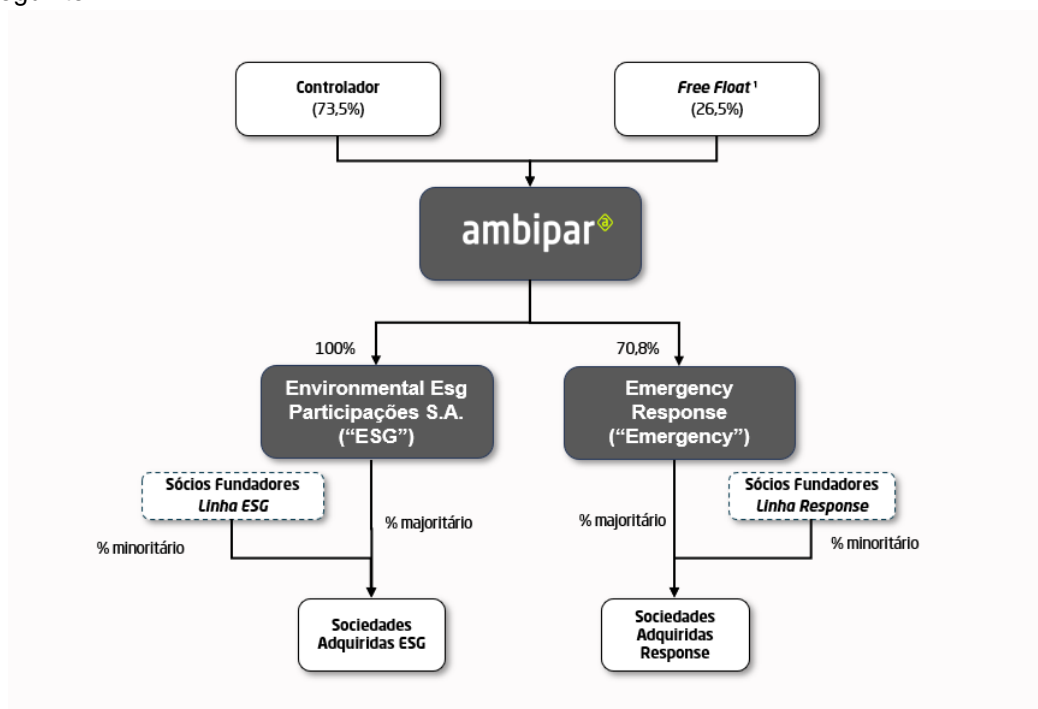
seguinte:

Controlador
(73,5%)

Free Float¹
(26,5%)

ambipar

100%

70,8%

Environmental Esg Participações S.A. ("ESG")

Emergency Response ("Emergency")

Sócios Fundadores
Linha ESG

% majoritário

% minoritário

% majoritário

Sócios Fundadores
Linha Response

% minoritário

Sociedades Adquiridas ESG

Sociedades Adquiridas Response